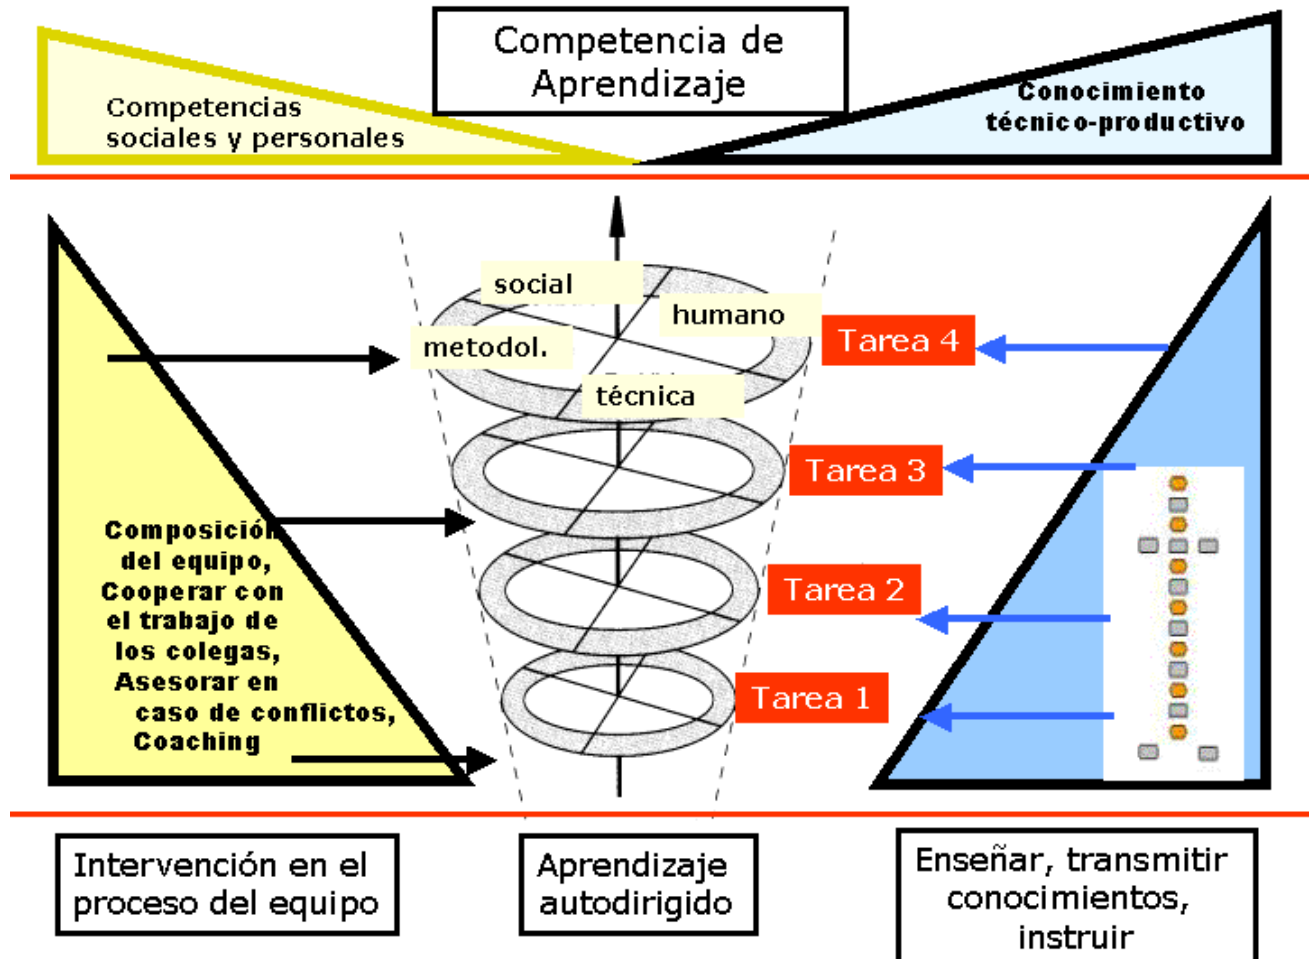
Competencia de Aprendizaje

Competencias sociales y personales

Conocimiento técnico-productivo

social

humano

metodol.

técnica

Tarea 4

Tarea 3

Tarea 2

Tarea 1

Composición del equipo, Cooperar con el trabajo de los colegas, Asesorar en caso de conflictos, Coaching

Intervención en el proceso del equipo

Aprendizaje autodirigido

Enseñar, transmitir conocimientos, instruir